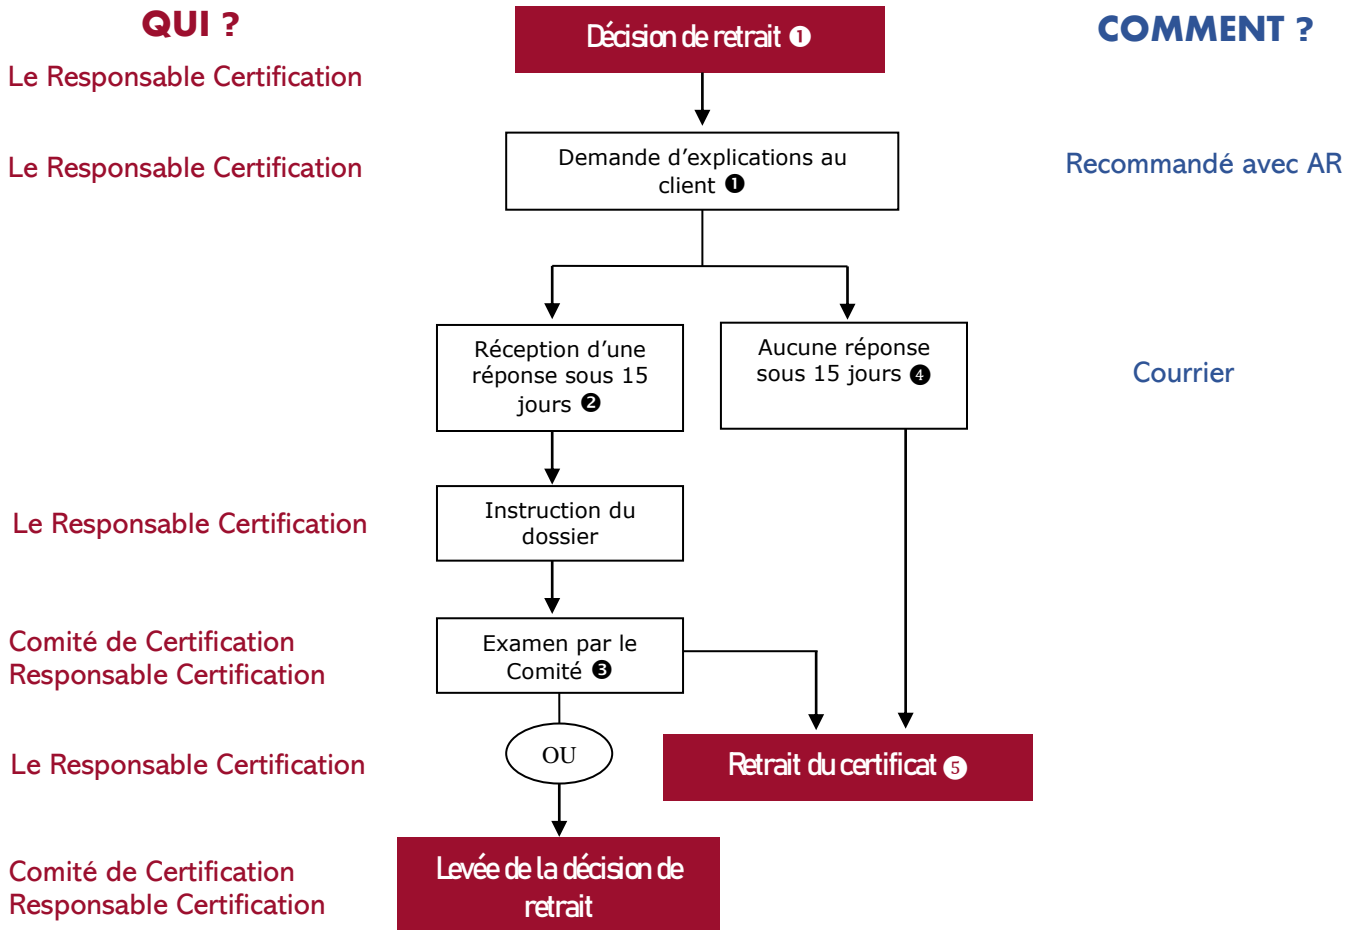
QUI ?

COMMENT ?

Le Responsable Certification

Décision de retrait ❶

Le Responsable Certification

Demande d'explications au client ❶

Recommandé avec AR

Réception d'une réponse sous 15 jours ❷

Aucune réponse sous 15 jours ❹

Courrier

Le Responsable Certification

Instruction du dossier

Comité de Certification
Responsable Certification

Examen par le Comité ❸

Le Responsable Certification

OU

Retrait du certificat ❺

Comité de Certification
Responsable Certification

Levée de la décision de retrait